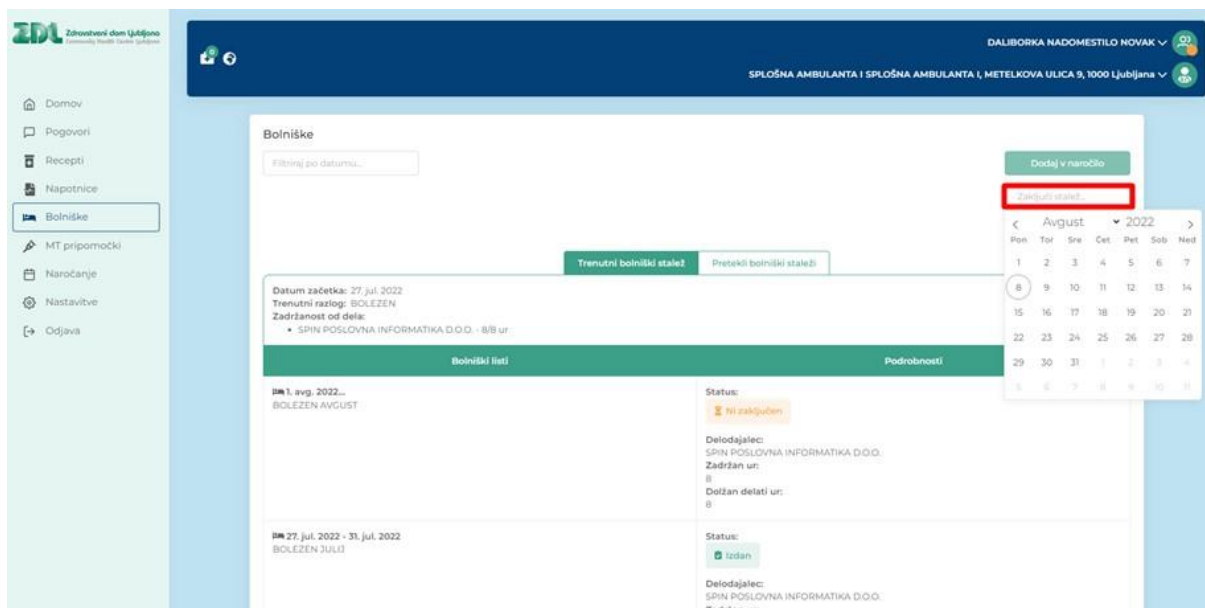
ZDL Zdravstveni dom Ljubljana
Community Health Centre Ljubljana

DALIBORKA NADOMESTILO NOVAK
SPLOŠNA AMBULANTA I SPLOŠNA AMBULANTA I, METELKOVA ULICA 9, 1000 Ljubljana

Domov
Pogovori
Recepti
Napotnice
Bolniške
MT pripomočki
Naročanje
Nastavitve
Odjava

Bolniške

Filtriraj po datumu...

Dodaj v naročilo

Zaključi stalež...

August 2022

| Pon | Tor | Sre | Čet | Pet | Sob | Ned |
|---|---|---|---|---|---|---|
| 1 | 2 | 3 | 4 | 5 | 6 | 7 |
| 8 | 9 | 10 | 11 | 12 | 13 | 14 |
| 15 | 16 | 17 | 18 | 19 | 20 | 21 |
| 22 | 23 | 24 | 25 | 26 | 27 | 28 |
| 29 | 30 | 31 | 1 | 2 | 3 | 4 |
| 5 | 6 | 7 | 8 | 9 | 10 | 11 |

Trenutni bolniški stalež
Pretekli bolniški staleži

Datum začetka: 27. jul. 2022
Trenutni razlog: BOLEZEN
Zadržanost od dela:
• SPIN POSLOVNA INFORMATIKA D.O.O. - 8/8 ur

| Bolniški listi | Podrobnosti |
|---|---|
| 1. avg. 2022... BOLEZEN AVGUST | Status: Ni zaključen Delodajalec: SPIN POSLOVNA INFORMATIKA D.O.O. Zadržan ur: 8 Dolžan delati ur: 8 |
| 27. jul. 2022 - 31. jul. 2022 BOLEZEN JULIJ | Status: Izdan Delodajalec: SPIN POSLOVNA INFORMATIKA D.O.O. |